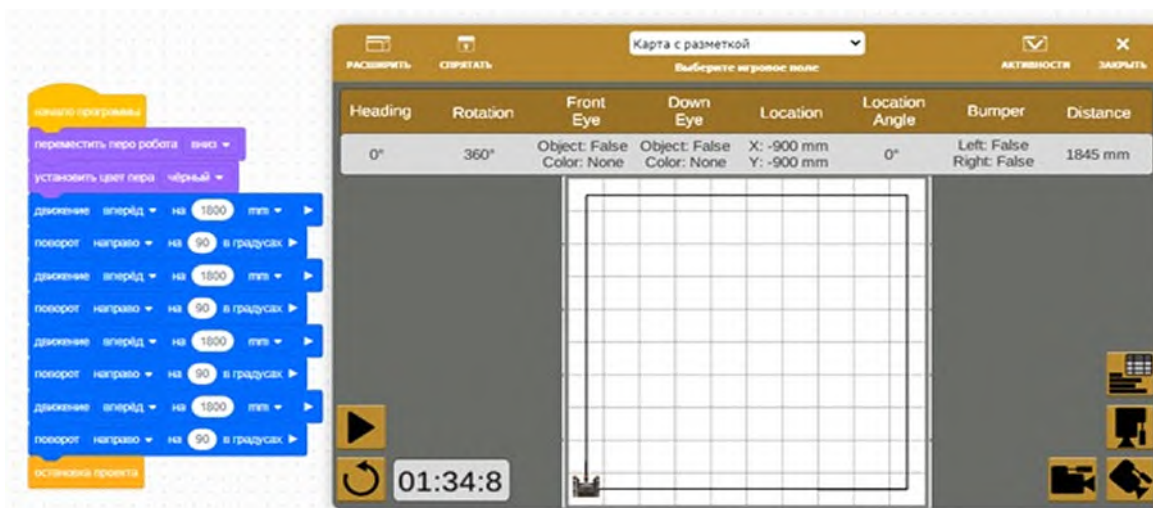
начало программы
переместить перо робота вниз
установить цвет пера чёрный
движение вперёд на 1800 mm
поворот направо на 90 в градусах
движение вперёд на 1800 mm
поворот направо на 90 в градусах
движение вперёд на 1800 mm
поворот направо на 90 в градусах
движение вперёд на 1800 mm
поворот направо на 90 в градусах
остановка проекта

РАСШИРИТЬ
СПРЯТАТЬ
Карта с разметкой
Выберите игровое поле
АКТИВНОСТИ
ЗАКРЫТЬ

| Heading | Rotation | Front Eye | Down Eye | Location | Location Angle | Bumper | Distance |
|---|---|---|---|---|---|---|---|
| 0° | 360° | Object: False Color: None | Object: False Color: None | X: -900 mm Y: -900 mm | 0° | Left: False Right: False | 1845 mm |

01:34:8